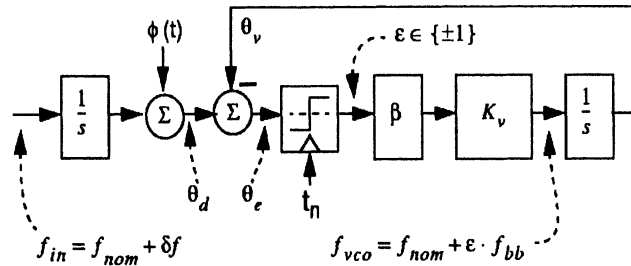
$\theta_v$

$\phi(t)$

$\varepsilon \in \{\pm 1\}$

$\frac{1}{s}$

$\Sigma$

$\Sigma$

$-$

$\beta$

$K_v$

$\frac{1}{s}$

$\theta_d$

$\theta_e$

$t_n$

$f_{in} = f_{nom} + \delta f$

$f_{vco} = f_{nom} + \varepsilon \cdot f_{bb}$